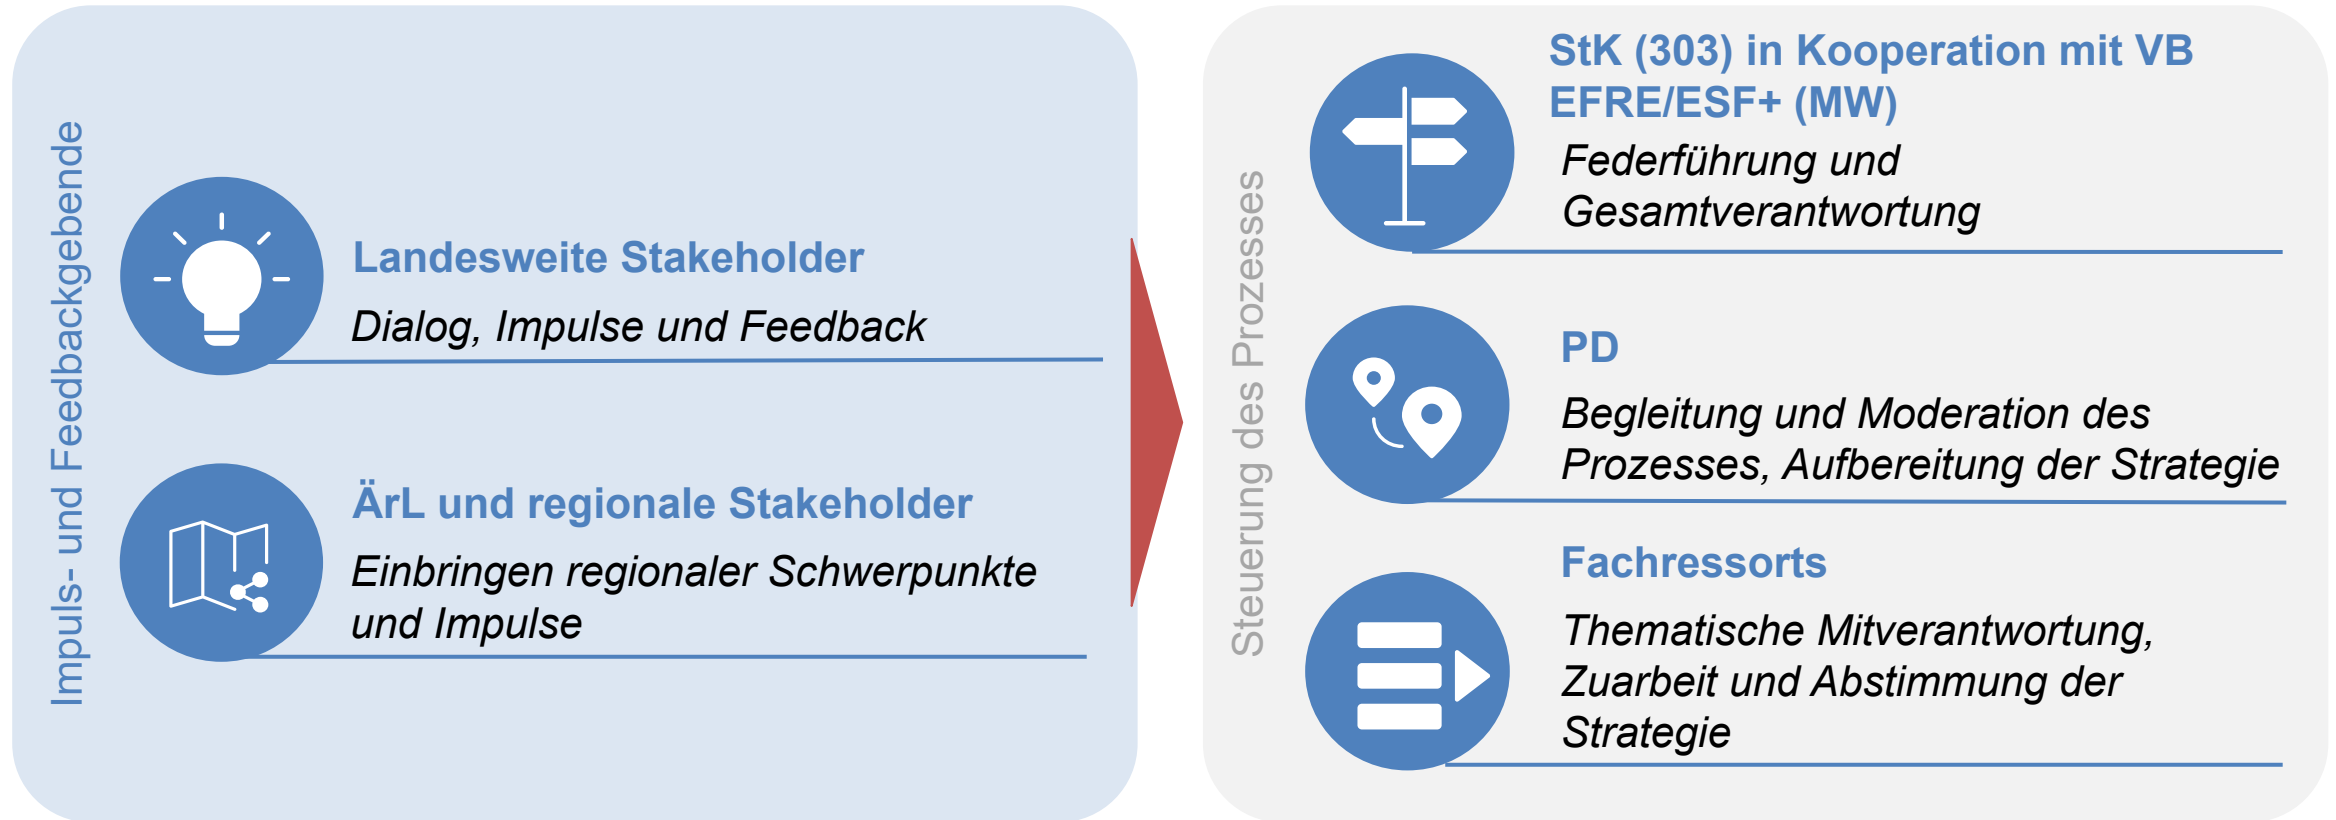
Impuls- und Feedbackgebende

Landesweite Stakeholder

Dialog, Impulse und Feedback

ÄrL und regionale Stakeholder

Einbringen regionaler Schwerpunkte und Impulse

Steuerung des Prozesses

StK (303) in Kooperation mit VB EFRE/ESF+ (MW)

Federführung und Gesamtverantwortung

PD

Begleitung und Moderation des Prozesses, Aufbereitung der Strategie

Fachressorts

Thematische Mitverantwortung, Zuarbeit und Abstimmung der Strategie